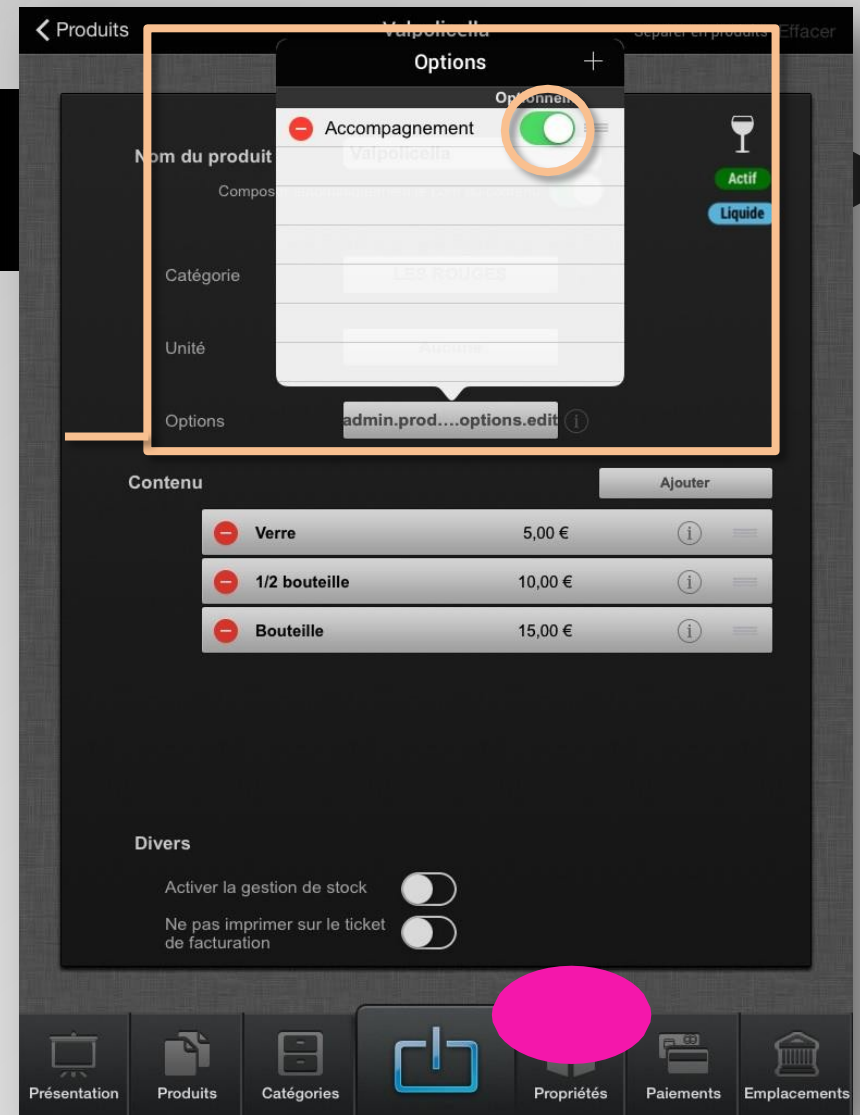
Produits
Valpolicella
Séparer en produits
Effacer

Options
+
Optionnel
Accompagnement

Nom du produit
Valpolicella
Compos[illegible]
Actif
Liquide

Catégorie
LES ROUGES

Unité
Aucune

Options
admin.prod….options.edit

Contenu
Ajouter

| Verre | 5,00 € |
|---|---|
| 1/2 bouteille | 10,00 € |
| Bouteille | 15,00 € |

Divers
Activer la gestion de stock
Ne pas imprimer sur le ticket de facturation

Présentation
Produits
Catégories
Propriétés
Paiements
Emplacements